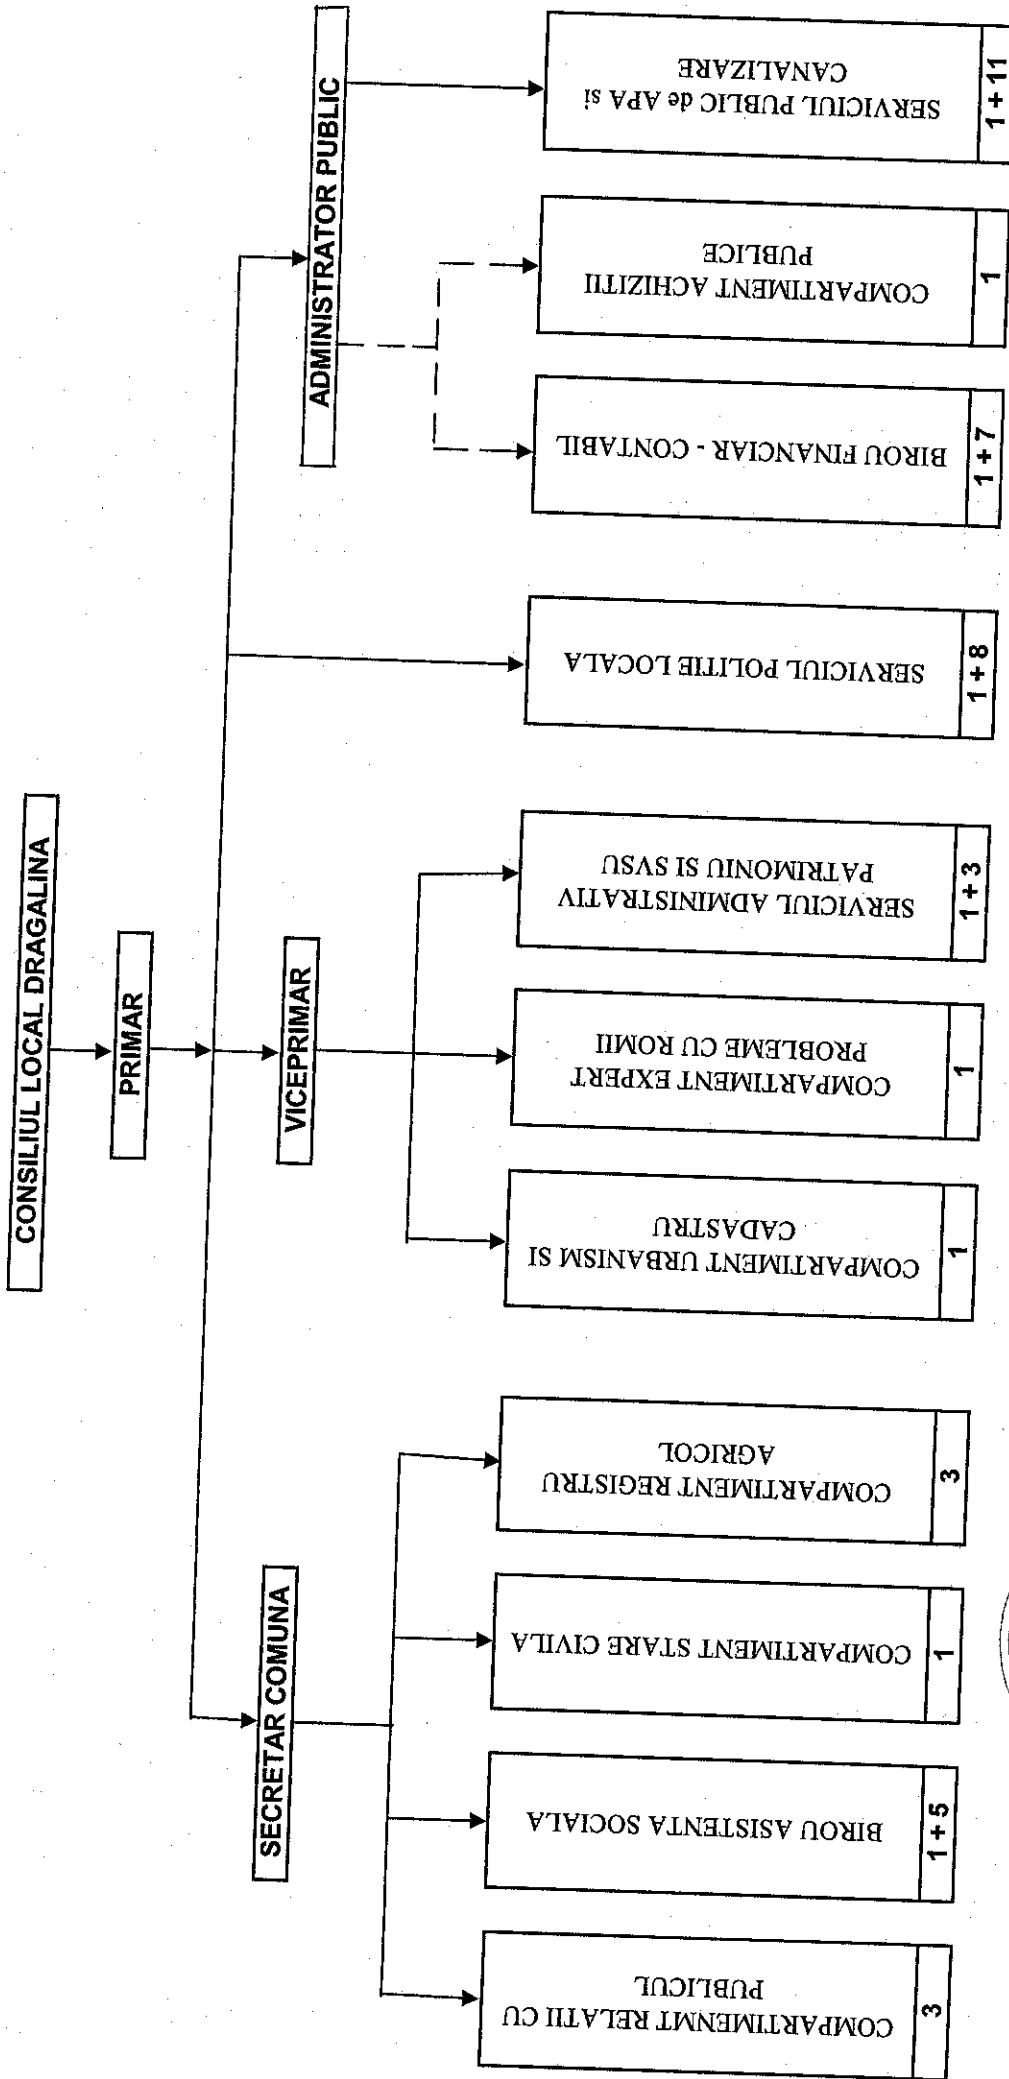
CONSILIUL LOCAL DRAGALINA

PRIMAR

ADMINISTRATOR PUBLIC

VICEPRIMAR

SECRETAR COMUNA

SERVICIUL PUBLIC de APA si CANALIZARE
1+11

COMPARTIMENT ACHIZITII PUBLICE
1

BIROU FINANCIAR - CONTABIL
1+7

SERVICIUL POLITIE LOCALA
1+8

SERVICIUL ADMINISTRATIV PATRIMONIU SI SVSU
1+3

COMPARTIMENT EXPERT PROBLEME CU ROMII
1

COMPARTIMENT URBANISM SI CADASTRU
1

COMPARTIMENT REGISTRU AGRICOL
3

COMPARTIMENT STARE CIVILA
1

BIROU ASISTENTA SOCIALA
1+5

COMPARTIMENMT RELATII CU PUBLICUL
3